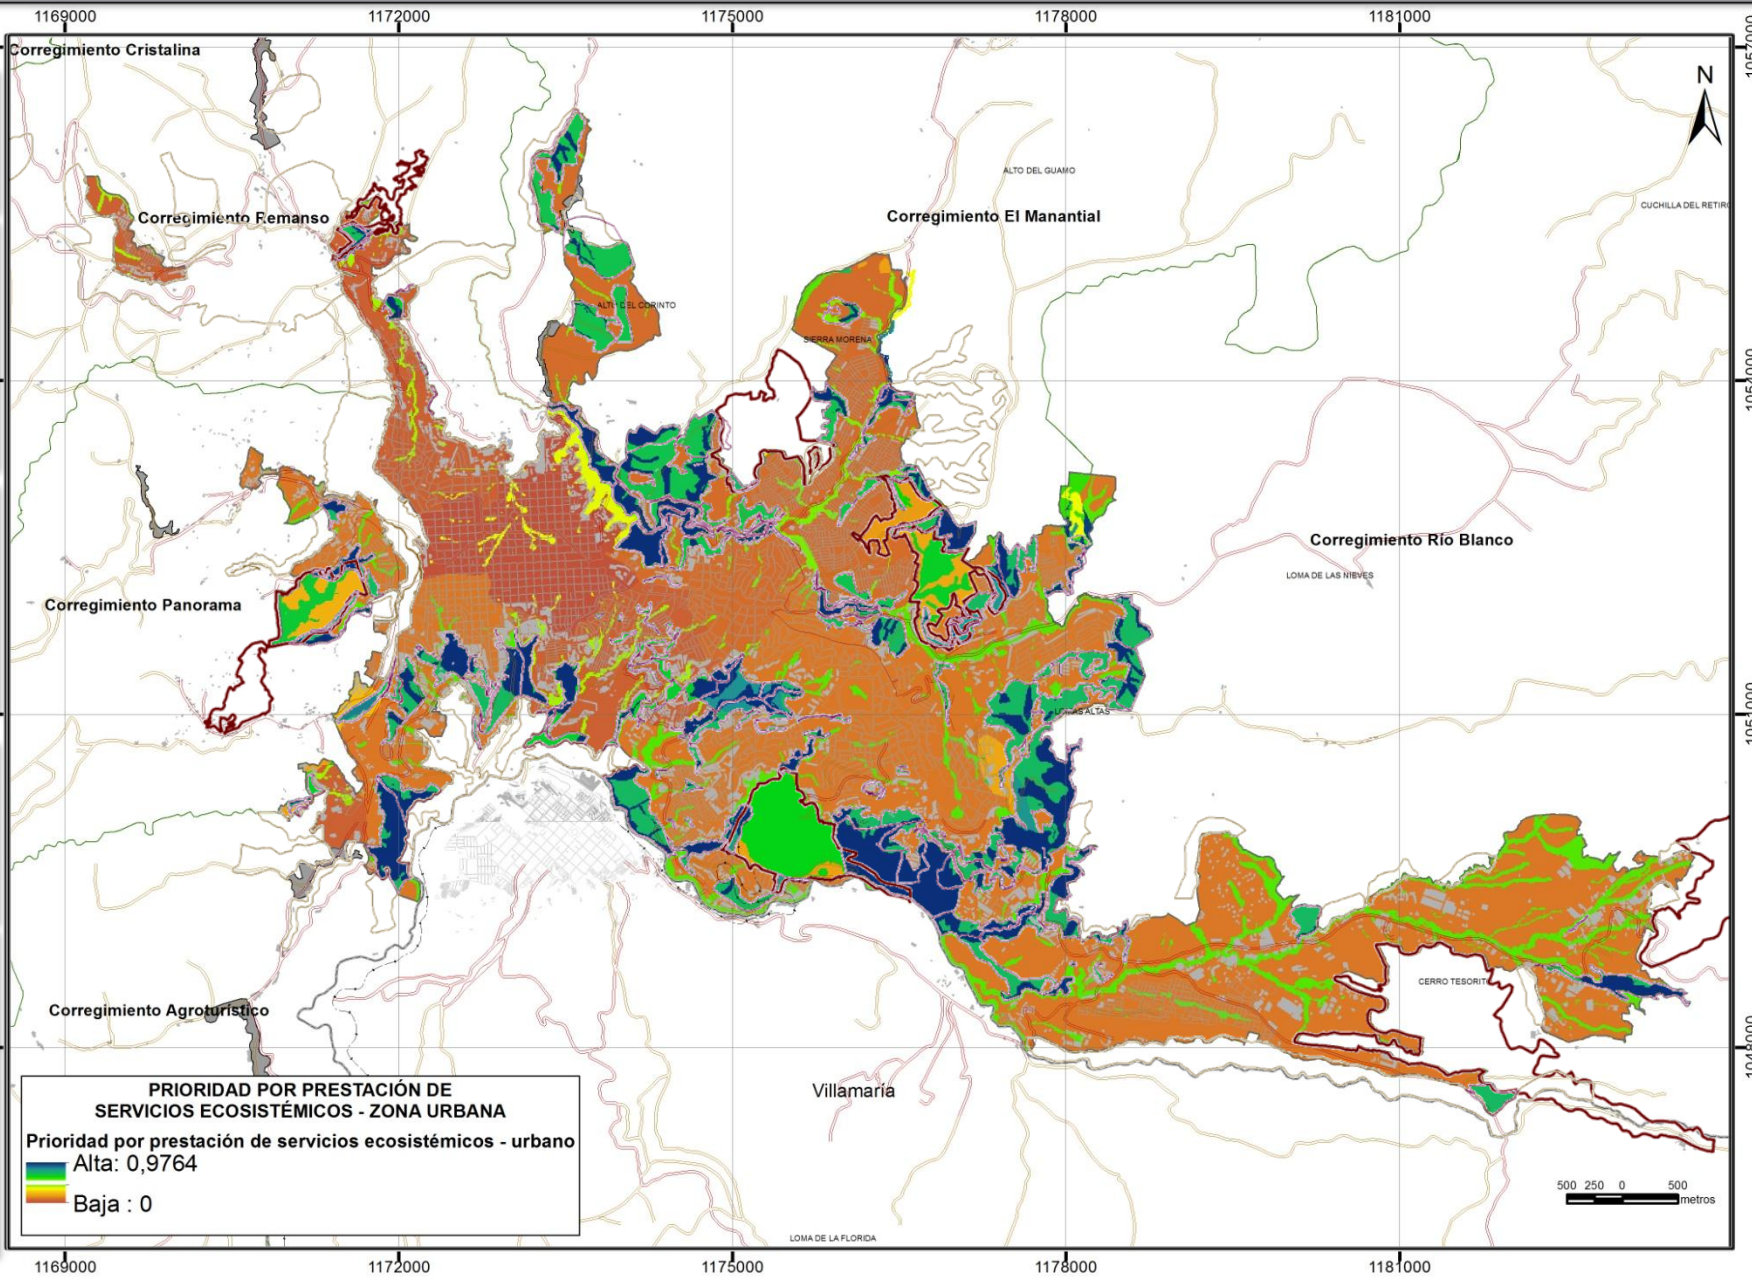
1169000
1172000
1175000
1178000
1181000

Corregimiento Cristalina

N

ALTO DEL GUAMO

Corregimiento Remanso

Corregimiento El Manantial

CUCHILLA DEL RETIRO

ALTO DEL CORINTO

SIERRA MORENA

Corregimiento Río Blanco

LOMA DE LAS NIEVES

Corregimiento Panorama

LOMAS ALTAS

CERRO TESORITO

Corregimiento Agroturístico

Villamaría

PRIORIDAD POR PRESTACIÓN DE SERVICIOS ECOSISTÉMICOS - ZONA URBANA

Prioridad por prestación de servicios ecosistémicos - urbano

Alta: 0,9764

Baja : 0

500 250 0 500 metros

LOMA DE LA FLORIDA

1169000
1172000
1175000
1178000
1181000